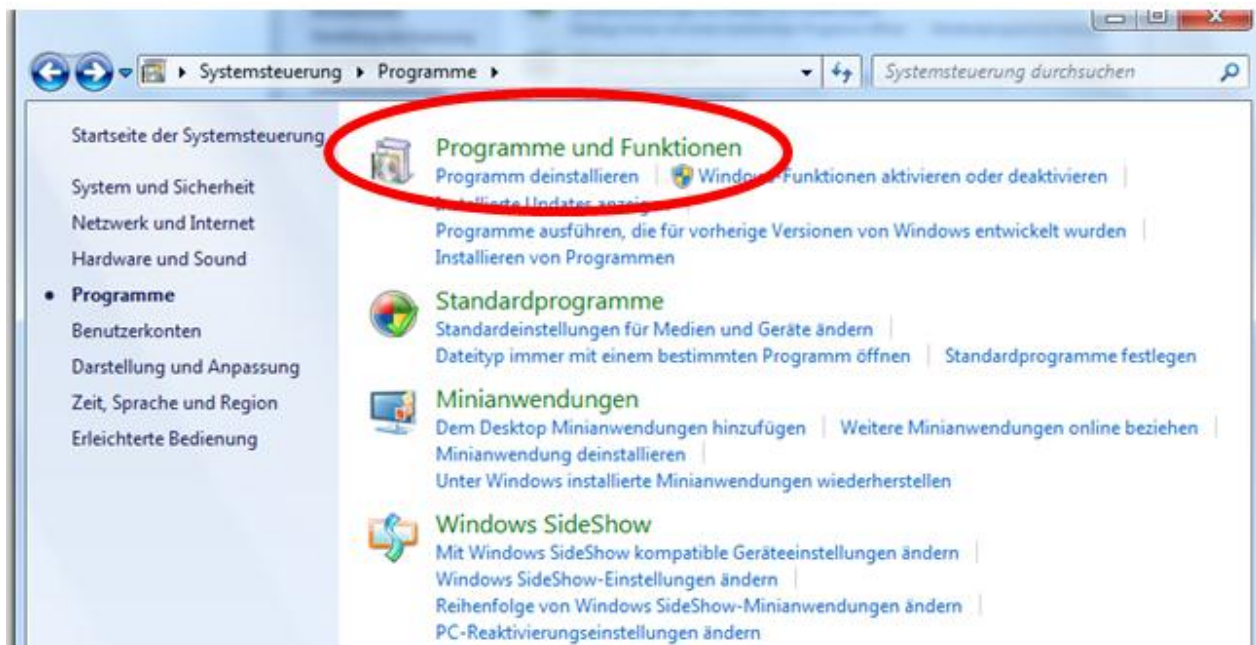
Systemsteuerung ▸ Programme ▸

Systemsteuerung durchsuchen

Startseite der Systemsteuerung

System und Sicherheit

Netzwerk und Internet

Hardware und Sound

• Programme

Benutzerkonten

Darstellung und Anpassung

Zeit, Sprache und Region

Erleichterte Bedienung

Programme und Funktionen

Programm deinstallieren | Windows-Funktionen aktivieren oder deaktivieren |

Installierte Updates anzeigen |

Programme ausführen, die für vorherige Versionen von Windows entwickelt wurden |

Installieren von Programmen

Standardprogramme

Standardeinstellungen für Medien und Geräte ändern |

Dateityp immer mit einem bestimmten Programm öffnen | Standardprogramme festlegen

Minianwendungen

Dem Desktop Minianwendungen hinzufügen | Weitere Minianwendungen online beziehen |

Minianwendung deinstallieren |

Unter Windows installierte Minianwendungen wiederherstellen

Windows SideShow

Mit Windows SideShow kompatible Geräteeinstellungen ändern |

Windows SideShow-Einstellungen ändern |

Reihenfolge von Windows SideShow-Minianwendungen ändern |

PC-Reaktivierungseinstellungen ändern